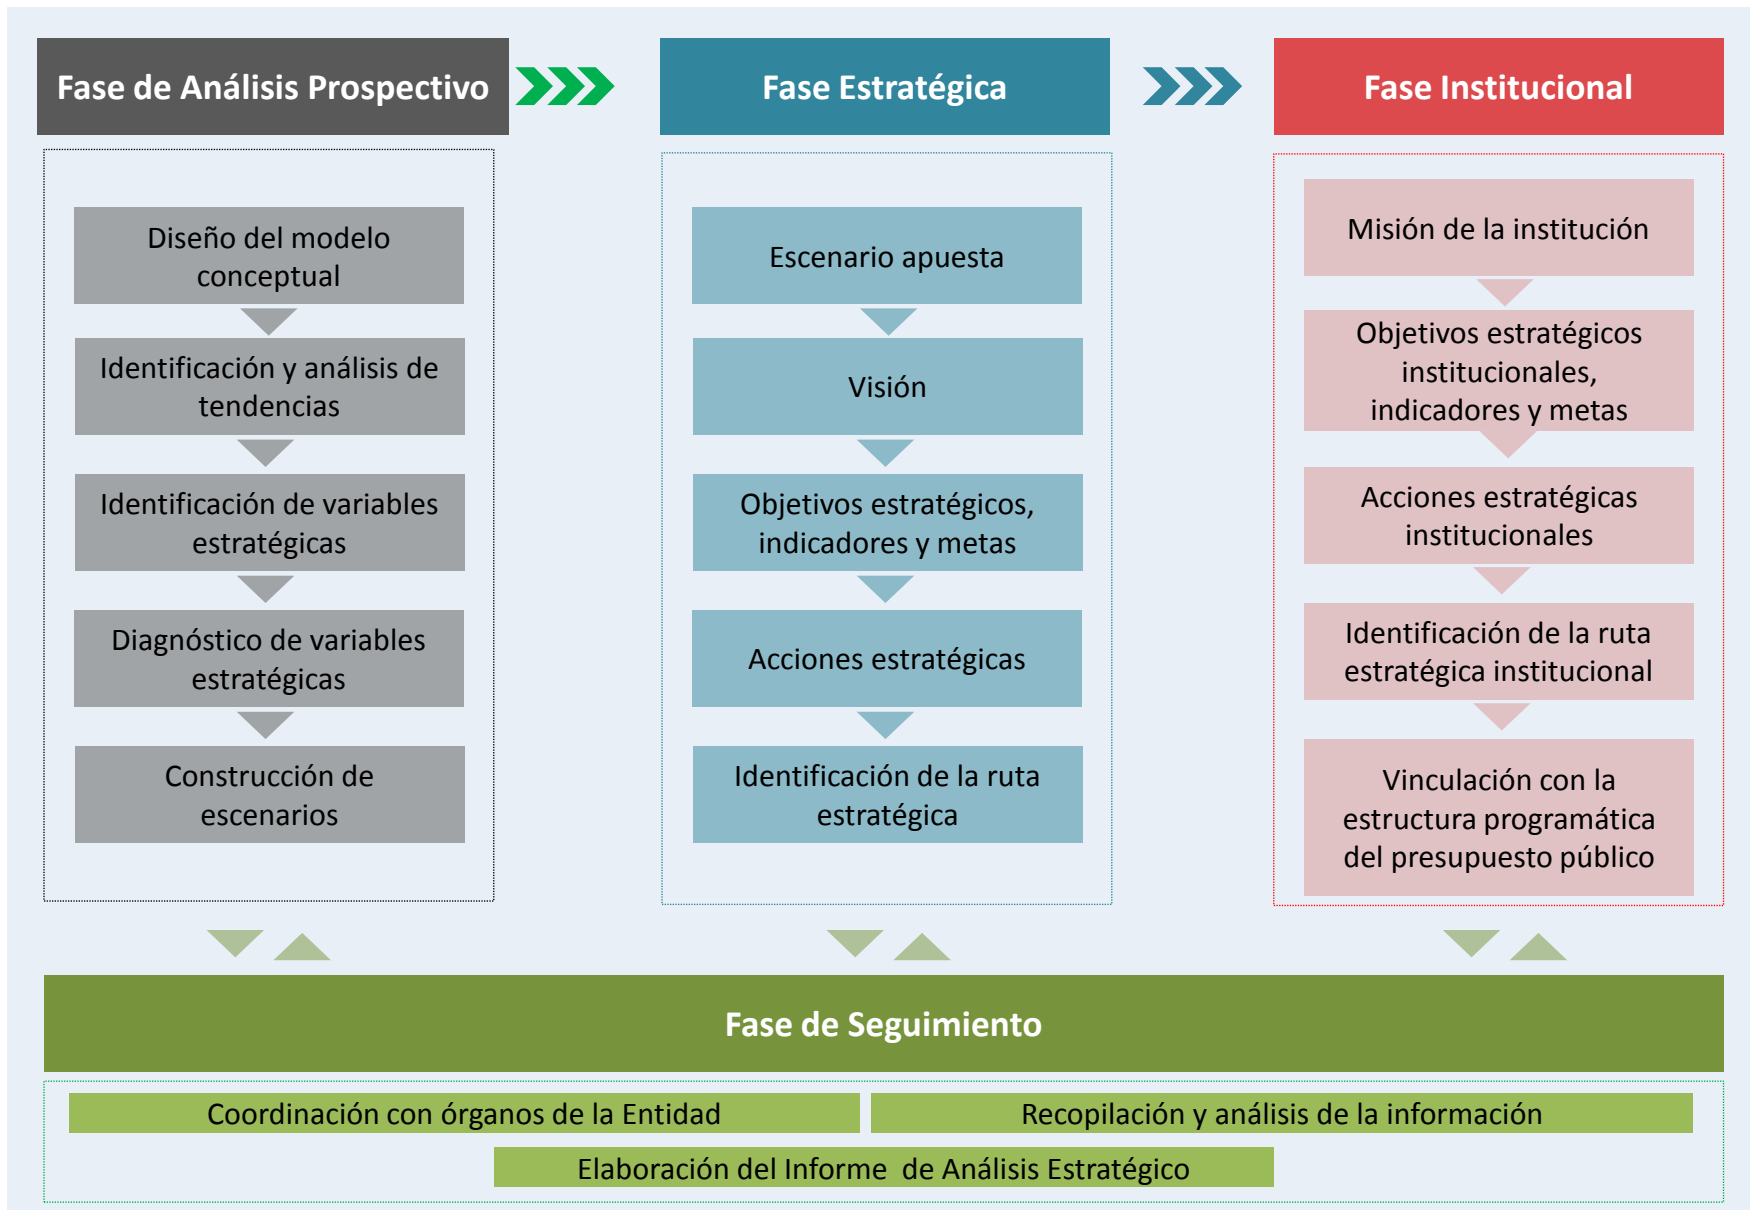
Fase de Análisis Prospectivo

Diseño del modelo conceptual

Identificación y análisis de tendencias

Identificación de variables estratégicas

Diagnóstico de variables estratégicas

Construcción de escenarios

Fase Estratégica

Escenario apuesta

Visión

Objetivos estratégicos, indicadores y metas

Acciones estratégicas

Identificación de la ruta estratégica

Fase Institucional

Misión de la institución

Objetivos estratégicos institucionales, indicadores y metas

Acciones estratégicas institucionales

Identificación de la ruta estratégica institucional

Vinculación con la estructura programática del presupuesto público

Fase de Seguimiento

Coordinación con órganos de la Entidad

Recopilación y análisis de la información

Elaboración del Informe de Análisis Estratégico